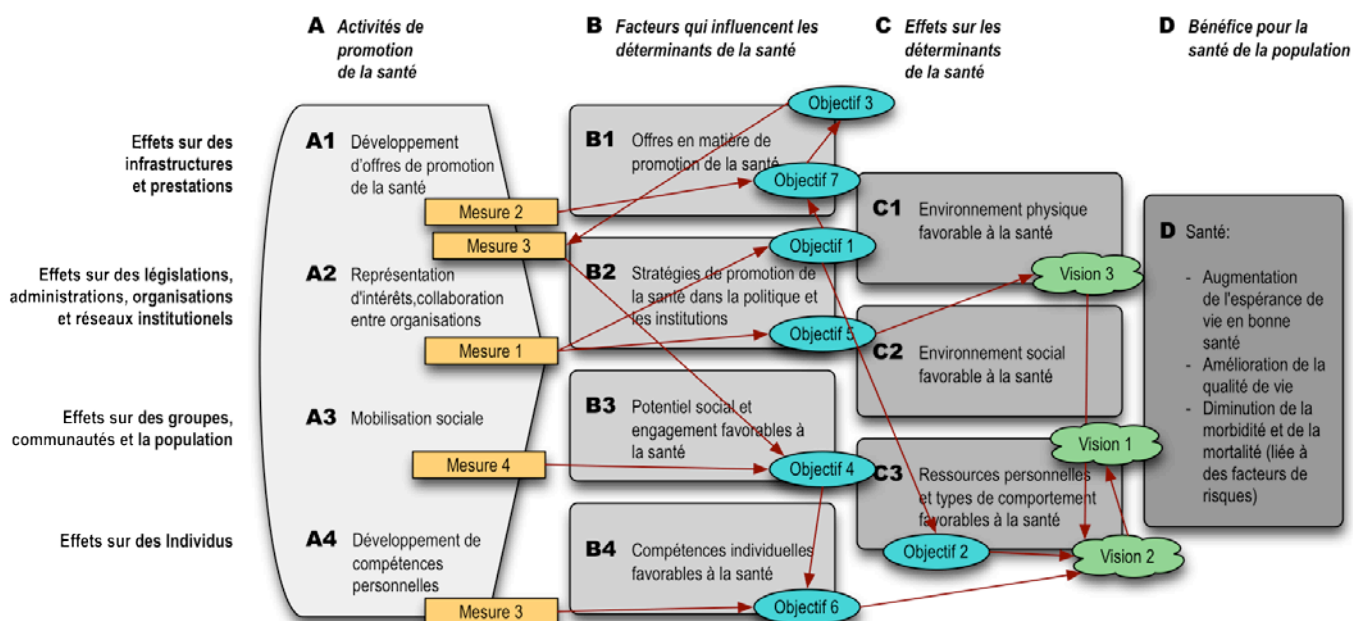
A Activités de promotion de la santé

B Facteurs qui influencent les déterminants de la santé

C Effets sur les déterminants de la santé

D Bénéfice pour la santé de la population

Effets sur des infrastructures et prestations

Effets sur des législations, administrations, organisations et réseaux institutionels

Effets sur des groupes, communautés et la population

Effets sur des Individus

A1 Développement d'offres de promotion de la santé

A2 Représentation d'intérêts,collaboration entre organisations

A3 Mobilisation sociale

A4 Développement de compétences personnelles

Mesure 2

Mesure 3

Mesure 1

Mesure 4

Mesure 3

B1 Offres en matière de promotion de la santé

B2 Stratégies de promotion de la santé dans la politique et les institutions

B3 Potentiel social et engagement favorables à la santé

B4 Compétences individuelles favorables à la santé

Objectif 3

Objectif 7

Objectif 1

Objectif 5

Objectif 4

Objectif 2

Objectif 6

C1 Environnement physique favorable à la santé

C2 Environnement social favorable à la santé

C3 Ressources personnelles et types de comportement favorables à la santé

Vision 3

Vision 1

Vision 2

D Santé:

- Augmentation de l'espérance de vie en bonne santé
- Amélioration de la qualité de vie
- Diminution de la morbidité et de la mortalité (liée à des facteurs de risques)